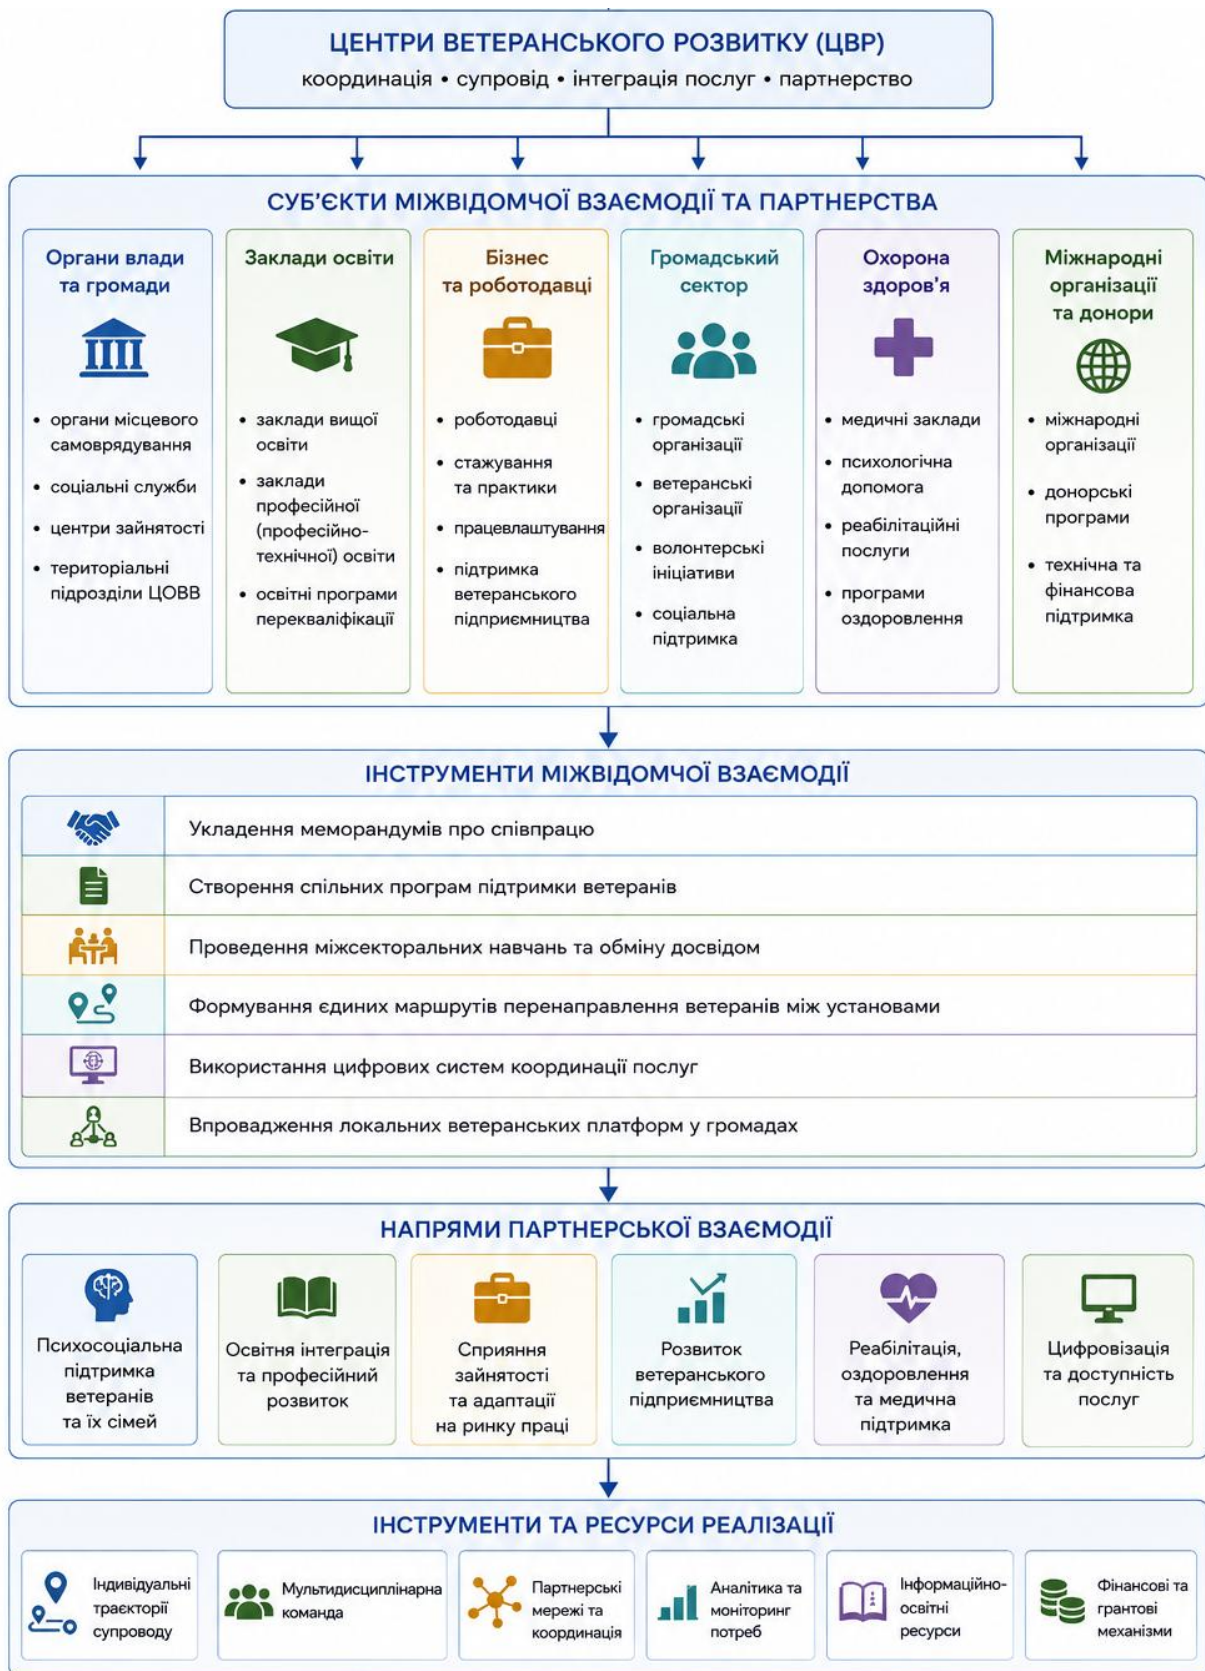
ЦЕНТРИ ВЕТЕРАНСЬКОГО РОЗВИТКУ (ЦВР)
координація • супровід • інтеграція послуг • партнерство

СУБ'ЄКТИ МІЖВІДОМЧОЇ ВЗАЄМОДІЇ ТА ПАРТНЕРСТВА

Органи влади та громади
• органи місцевого самоврядування
• соціальні служби
• центри зайнятості
• територіальні підрозділи ЦОВВ

Заклади освіти
• заклади вищої освіти
• заклади професійної (професійно-технічної) освіти
• освітні програми перекваліфікації

Бізнес та роботодавці
• роботодавці
• стажування та практики
• працевлаштування
• підтримка ветеранського підприємництва

Громадський сектор
• громадські організації
• ветеранські організації
• волонтерські ініціативи
• соціальна підтримка

Охорона здоров'я
• медичні заклади
• психологічна допомога
• реабілітаційні послуги
• програми оздоровлення

Міжнародні організації та донори
• міжнародні організації
• донорські програми
• технічна та фінансова підтримка

ІНСТРУМЕНТИ МІЖВІДОМЧОЇ ВЗАЄМОДІЇ

Укладення меморандумів про співпрацю
Створення спільних програм підтримки ветеранів
Проведення міжсекторальних навчань та обміну досвідом
Формування єдиних маршрутів перенаправлення ветеранів між установами
Використання цифрових систем координації послуг
Впровадження локальних ветеранських платформ у громадах

НАПРЯМИ ПАРТНЕРСЬКОЇ ВЗАЄМОДІЇ

Психосоціальна підтримка ветеранів та їх сімей
Освітня інтеграція та професійний розвиток
Сприяння зайнятості та адаптації на ринку праці
Розвиток ветеранського підприємництва
Реабілітація, оздоровлення та медична підтримка
Цифровізація та доступність послуг

ІНСТРУМЕНТИ ТА РЕСУРСИ РЕАЛІЗАЦІЇ

Індивідуальні траєкторії супроводу
Мультидисциплінарна команда
Партнерські мережі та координація
Аналітика та моніторинг потреб
Інформаційно-освітні ресурси
Фінансові та грантові механізми